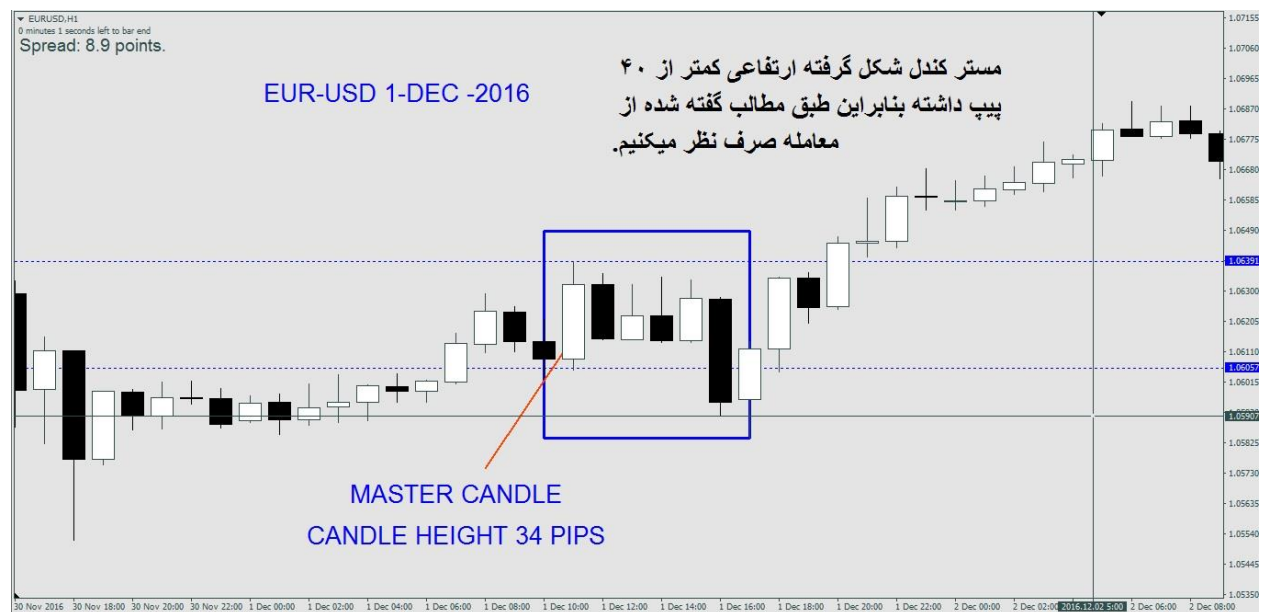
EURUSD,H1
0 minutes 1 seconds left to bar end
Spread: 8.9 points.

EUR-USD 1-DEC -2016

مستر کندل شکل گرفته ارتفاعی کمتر از ۴۰ پیپ داشته بنابراین طبق مطالب گفته شده از معامله صرف نظر میکنیم.

MASTER CANDLE
CANDLE HEIGHT 34 PIPS

1.07155
1.07060
1.06965
1.06870
1.06775
1.06680
1.06585
1.06490
1.06391
1.06300
1.06205
1.06110
1.06057
1.06015
1.05907
1.05825
1.05730
1.05635
1.05540
1.05445
1.05350

30 Nov 2016
30 Nov 18:00
30 Nov 20:00
30 Nov 22:00
1 Dec 00:00
1 Dec 02:00
1 Dec 04:00
1 Dec 06:00
1 Dec 08:00
1 Dec 10:00
1 Dec 12:00
1 Dec 14:00
1 Dec 16:00
1 Dec 18:00
1 Dec 20:00
1 Dec 22:00
2 Dec 00:00
2 Dec 02:00
2016.12.02 5:00
2 Dec 06:00
2 Dec 08:00